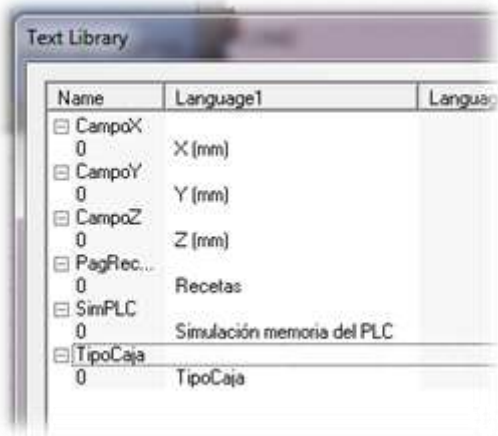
Text Library

| Name | Language1 | Languag |
|---|---|---|
| ⊟ CampoX | | |
| 0 | X (mm) | |
| ⊟ CampoY | | |
| 0 | Y (mm) | |
| ⊟ CampoZ | | |
| 0 | Z (mm) | |
| ⊟ PagRec... | | |
| 0 | Recetas | |
| ⊟ SimPLC | | |
| 0 | Simulación memoria del PLC | |
| ⊟ TipoCaja | | |
| 0 | TipoCaja | |